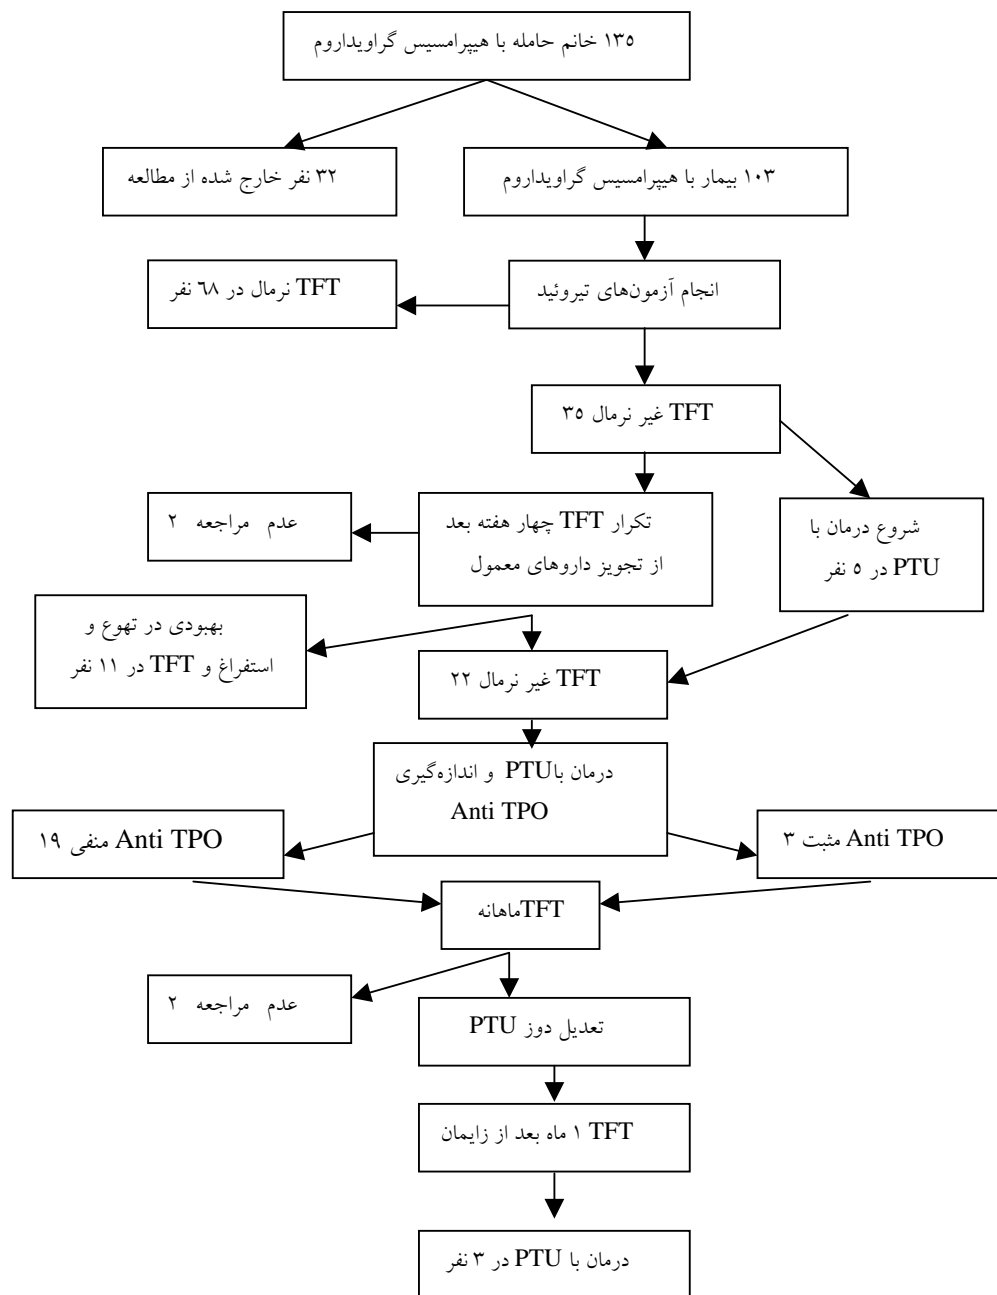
۱۳۵ خانم حامله با هیپرامسیس گراویداروم

۳۲ نفر خارج شده از مطالعه

۱۰۳ بیمار با هیپرامسیس گراویداروم

TFT نرمال در ۶۸ نفر

انجام آزمون‌های تیروئید

TFT غیر نرمال ۳۵

عدم مراجعه ۲

تکرار TFT چهار هفته بعد از تجویز داروهای معمول

شروع درمان با PTU در ۵ نفر

بهبودی در تهوع و استفراغ و TFT در ۱۱ نفر

TFT غیر نرمال ۲۲

درمان باPTU و اندازه‌گیری Anti TPO

Anti TPO منفی ۱۹

Anti TPO مثبت ۳

TFTماهانه

عدم مراجعه ۲

تعدیل دوز PTU

TFT ۱ ماه بعد از زایمان

درمان با PTU در ۳ نفر